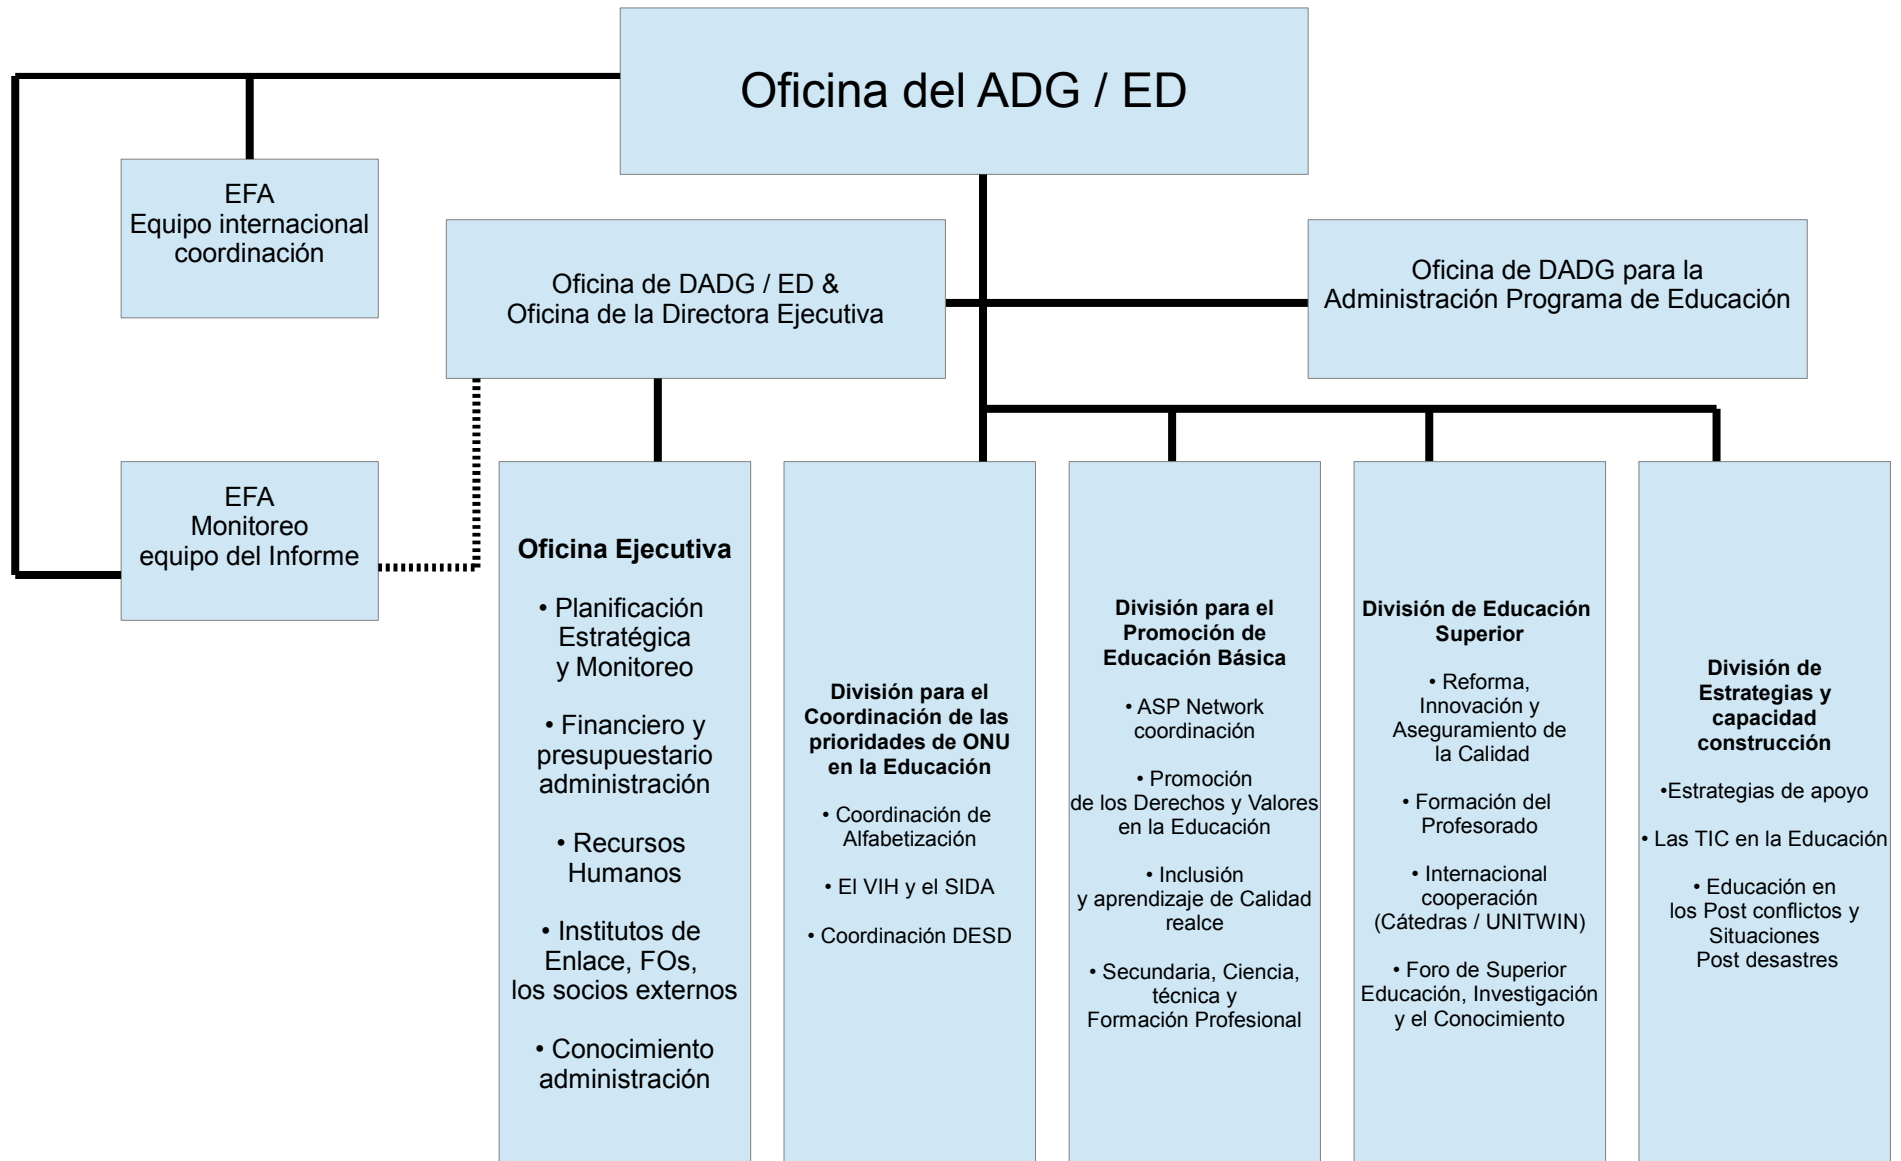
Oficina del ADG / ED

EFA
Equipo internacional
coordinación

Oficina de DADG / ED &
Oficina de la Directora Ejecutiva

Oficina de DADG para la
Administración Programa de Educación

EFA
Monitoreo
equipo del Informe

**Oficina Ejecutiva**

• Planificación Estratégica y Monitoreo

• Financiero y presupuestario administración

• Recursos Humanos

• Institutos de Enlace, FOs, los socios externos

• Conocimiento administración

**División para el Coordinación de las prioridades de ONU en la Educación**

• Coordinación de Alfabetización

• El VIH y el SIDA

• Coordinación DESD

**División para el Promoción de Educación Básica**

• ASP Network coordinación

• Promoción de los Derechos y Valores en la Educación

• Inclusión y aprendizaje de Calidad realce

• Secundaria, Ciencia, técnica y Formación Profesional

**División de Educación Superior**

• Reforma, Innovación y Aseguramiento de la Calidad

• Formación del Profesorado

• Internacional cooperación (Cátedras / UNITWIN)

• Foro de Superior Educación, Investigación y el Conocimiento

**División de Estrategias y capacidad construcción**

•Estrategias de apoyo

• Las TIC en la Educación

• Educación en los Post conflictos y Situaciones Post desastres